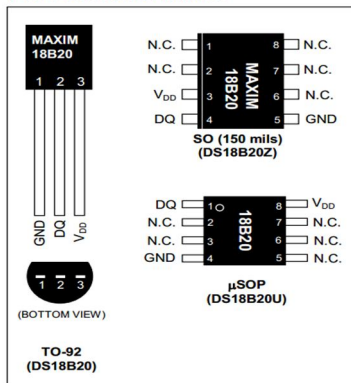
MAXIM
18B20

1 2 3

GND DQ $V_{DD}$

1 2 3

(BOTTOM VIEW)

TO-92
(DS18B20)

N.C. 1
N.C. 2
$V_{DD}$ 3
DQ 4

MAXIM
18B20

8 N.C.
7 N.C.
6 N.C.
5 GND

SO (150 mils)
(DS18B20Z)

DQ 1
N.C. 2
N.C. 3
GND 4

18B20

8 $V_{DD}$
7 N.C.
6 N.C.
5 N.C.

µSOP
(DS18B20U)